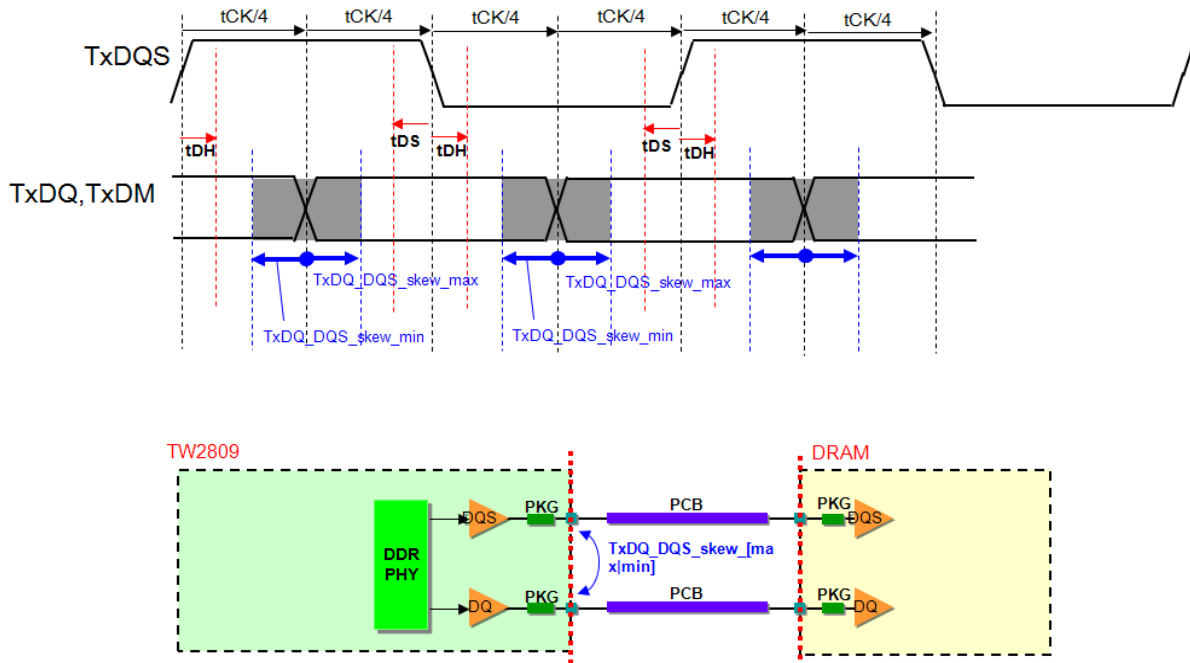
tCK/4 tCK/4 tCK/4 tCK/4 tCK/4 tCK/4

TxDQS

tDH tDS tDH tDS tDH

TxDQ,TxDM

TxDQ_DQS_skew_max TxDQ_DQS_skew_max

TxDQ_DQS_skew_min TxDQ_DQS_skew_min

TW2809

DRAM

DDR PHY

DQS PKG PCB PKG DQS

TxDQ_DQS_skew_[max|min]

DQ PKG PCB PKG DQ